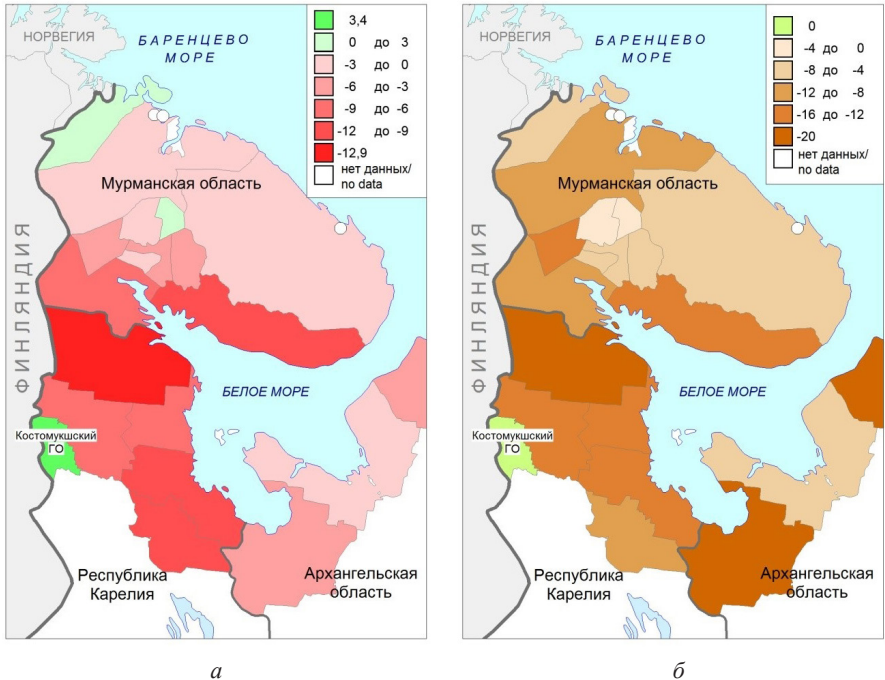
3,4
0 до 3
-3 до 0
-6 до -3
-9 до -6
-12 до -9
-12,9
нет данных/ no data

НОРВЕГИЯ
БАРЕНЦЕВО МОРЕ
Мурманская область
ФИНЛЯНДИЯ
БЕЛОЕ МОРЕ
Костомукшский ГО
Республика Карелия
Архангельская область

*а*

0
-4 до 0
-8 до -4
-12 до -8
-16 до -12
-20
нет данных/ no data

НОРВЕГИЯ
БАРЕНЦЕВО МОРЕ
Мурманская область
ФИНЛЯНДИЯ
БЕЛОЕ МОРЕ
Костомукшский ГО
Республика Карелия
Архангельская область

*б*